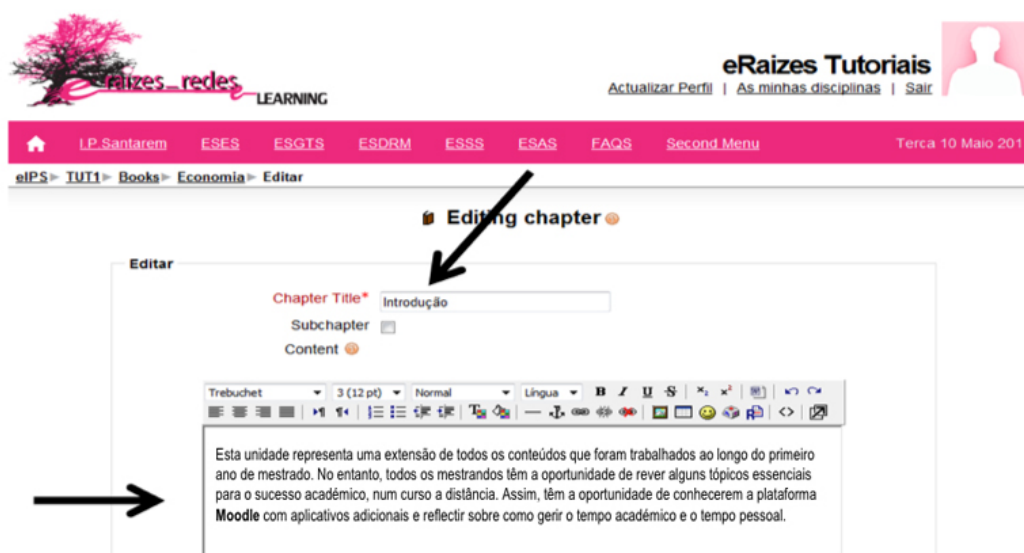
eRaizes_redes LEARNING

eRaizes Tutoriais

Actualizar Perfil | As minhas disciplinas | Sair

I.P.Santarem ESES ESGTS ESDRM ESSS ESAS FAQS Second Menu Terca 10 Maio 201

eIPS ► TUT1 ► Books ► Economia ► Editar

Editing chapter

Editar

Chapter Title* Introdução

Subchapter

Content

Trebuchet 3 (12 pt) Normal Lingua B I U S

Esta unidade representa uma extensão de todos os conteúdos que foram trabalhados ao longo do primeiro ano de mestrado. No entanto, todos os mestrandos têm a oportunidade de rever alguns tópicos essenciais para o sucesso académico, num curso a distância. Assim, têm a oportunidade de conhecerem a plataforma **Moodle** com aplicativos adicionais e reflectir sobre como gerir o tempo académico e o tempo pessoal.